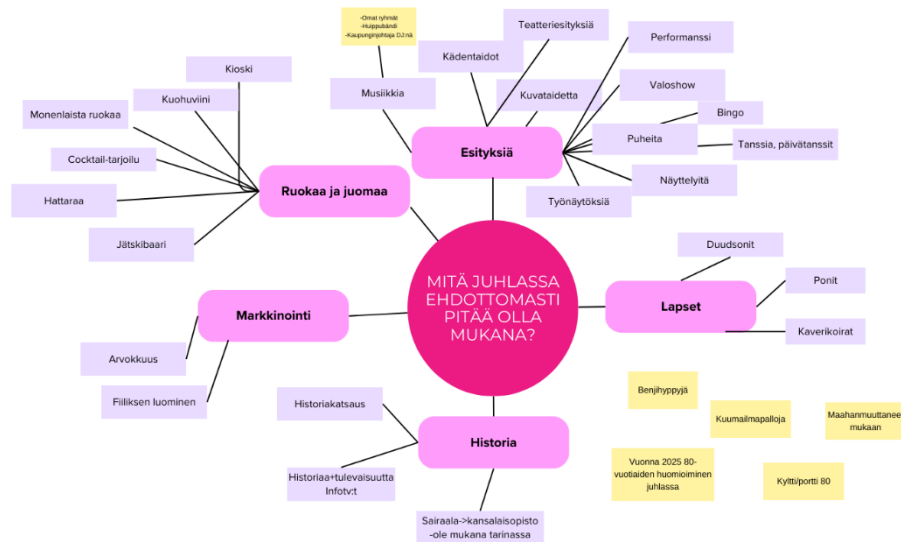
MITÄ JUHLASSA EHDOTTOMASTI PITÄÄ OLLA MUKANA?

Esityksiä

-Omat ryhmät
-Huippubändi
-Kaupunginjohtaja DJ:nä

Musiikkia

Kädentaidot

Teatteriesityksiä

Kuvataidetta

Performanssi

Valoshow

Bingo

Puheita

Tanssia, päivätanssit

Näyttelyitä

Työnäytöksiä

Ruokaa ja juomaa

Kioski

Kuohuviini

Monenlaista ruokaa

Cocktail-tarjoilu

Hattaraa

Jätskibaari

Lapset

Duudsonit

Ponit

Kaverikoirat

Markkinointi

Arvokkuus

Fiiliksen luominen

Historia

Historiakatsaus

Historiaa+tulevaisuutta Infotv:t

Sairaala->kansalaisopisto -ole mukana tarinassa

Benjihyppyjä

Kuumailmapalloja

Maahanmuuttanee mukaan

Vuonna 2025 80-vuotiaiden huomioiminen juhlassa

Kylttiportti 80